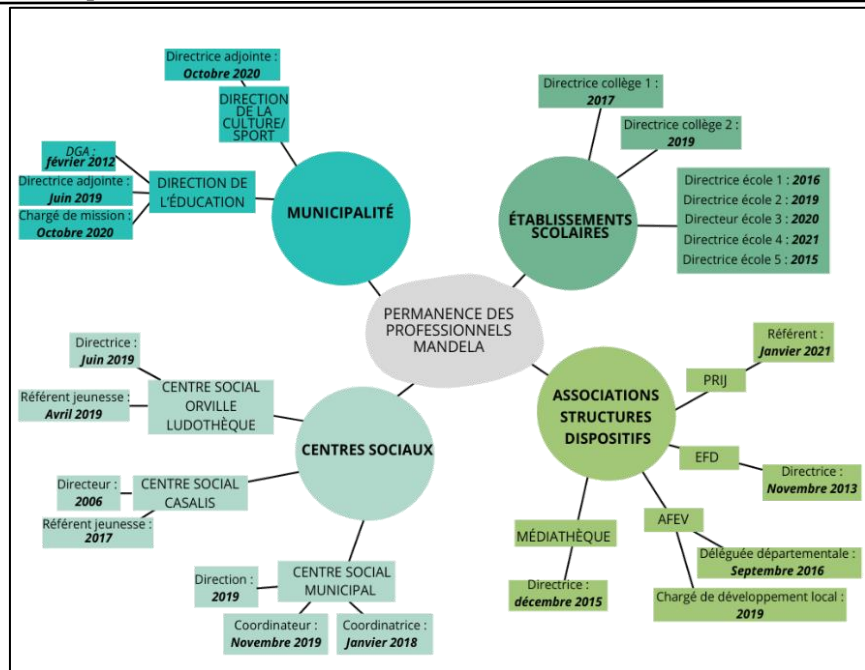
PERMANENCE DES PROFESSIONNELS MANDELA

MUNICIPALITÉ

DIRECTION DE LA CULTURE/ SPORT

Directrice adjointe : **Octobre 2020**

DIRECTION DE L'ÉDUCATION

DGA : **février 2012**

Directrice adjointe : **Juin 2019**

Chargé de mission : **Octobre 2020**

ÉTABLISSEMENTS SCOLAIRES

Directrice collège 1 : **2017**

Directrice collège 2 : **2019**

Directrice école 1 : **2016**
Directrice école 2 : **2019**
Directeur école 3 : **2020**
Directrice école 4 : **2021**
Directrice école 5 : **2015**

CENTRES SOCIAUX

CENTRE SOCIAL ORVILLE LUDOTHÈQUE

Directrice : **Juin 2019**

Référent jeunesse : **Avril 2019**

CENTRE SOCIAL CASALIS

Directeur : **2006**

Référent jeunesse : **2017**

CENTRE SOCIAL MUNICIPAL

Direction : **2019**

Coordinateur : **Novembre 2019**

Coordinatrice : **Janvier 2018**

ASSOCIATIONS STRUCTURES DISPOSITIFS

PRIJ

Référent : **Janvier 2021**

EFD

Directrice : **Novembre 2013**

AFEV

Déléguée départementale : **Septembre 2016**

Chargé de développement local : **2019**

MÉDIATHÈQUE

Directrice : **décembre 2015**